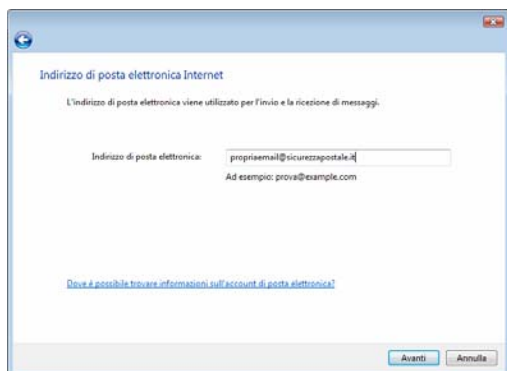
Indirizzo di posta elettronica Internet

L'indirizzo di posta elettronica viene utilizzato per l'invio e la ricezione di messaggi.

Indirizzo di posta elettronica: propriaemail@sicurezzapostale.it

Ad esempio: prova@example.com

Dove è possibile trovare informazioni sull'account di posta elettronica?

Avanti Annulla